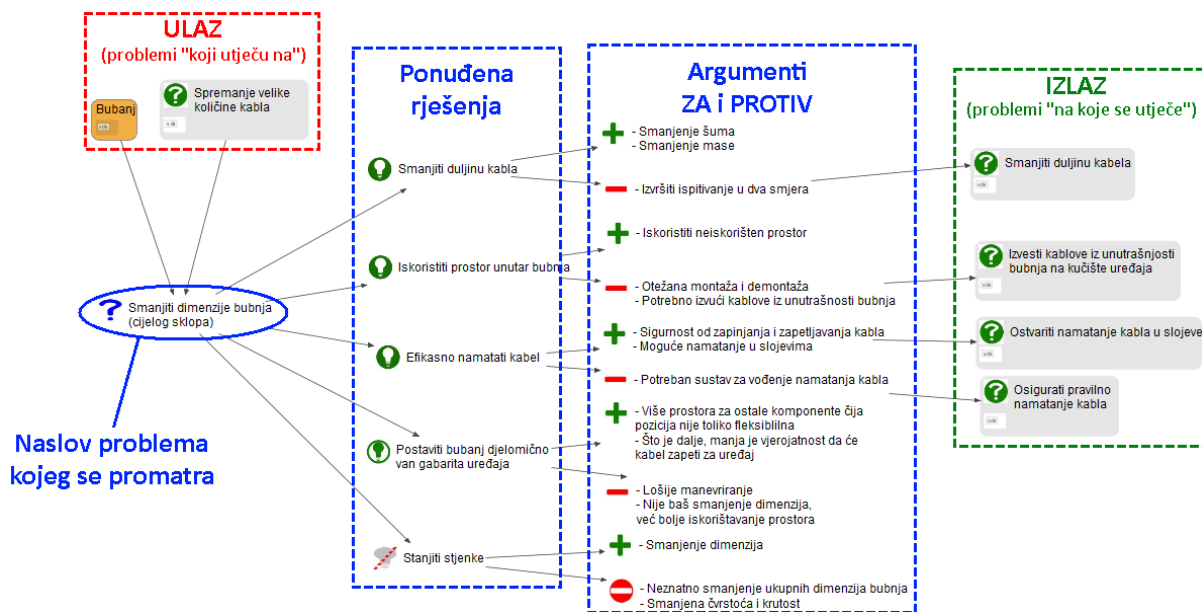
ULAZ
(problemi "koji utječu na")

Bubanj
vik

Spremanje velike količine kabla
vik

Ponuđena rješenja

Argumenti ZA i PROTIV

IZLAZ
(problemi "na koje se utječe")

Smanjiti duljinu kabla

- Smanjenje šuma
- Smanjenje mase

- Izvršiti ispitivanje u dva smjera

Smanjiti duljinu kabela
vik

- Iskoristiti neiskorišten prostor

Iskoristiti prostor unutar bubnja

Izvesti kablove iz unutrašnjosti bubnja na kućište uređaja
vik

- Otežana montaža i demontaža
- Potrebno izvući kablove iz unutrašnosti bubnja

Smanjiti dimenzije bubnja (cijelog sklopa)

- Sigurnost od zapinjanja i zapetljavanja kabla
- Moguće namatanje u slojevima

Ostvariti namatanje kabla u slojeve
vik

Efikasno namatati kabel

- Potreban sustav za vođenje namatanja kabla

Osigurati pravilno namatanje kabla
vik

Naslov problema kojeg se promatra

- Više prostora za ostale komponente čija pozicija nije toliko fleksibilina
- Što je dalje, manja je vjerojatnost da će kabel zapeti za uređaj

Postaviti bubanj djelomično van gabarita uređaja

- Lošije manevriranje
- Nije baš smanjenje dimenzija, već bolje iskorištavanje prostora

- Smanjenje dimenzija

Stanjiti stjenke

- Neznatno smanjenje ukupnih dimenzija bubnja
- Smanjena čvrstoća i krutost